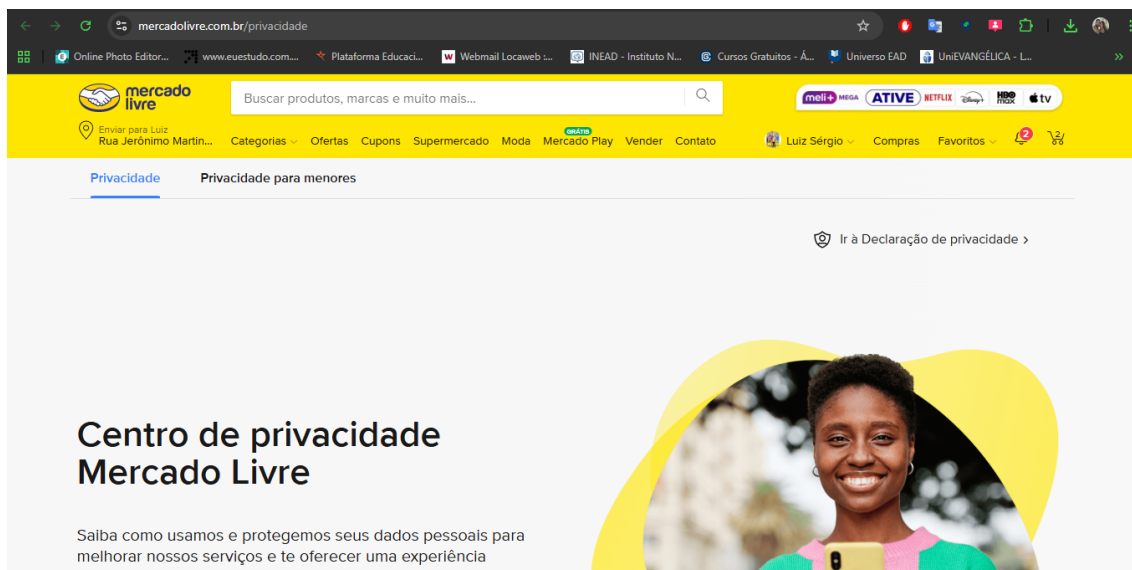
mercadolivre.com.br/privacidade

Online Photo Editor... www.euestudo.com.... Plataforma Educaci... Webmail Locaweb :... INEAD - Instituto N... Cursos Gratuitos - Á... Universo EAD UniEVANGÉLICA - L...

mercado livre

Buscar produtos, marcas e muito mais...

meli+ MEGA ATIVE NETFLIX Disney+ HBO max tv

Enviar para Luiz
Rua Jerônimo Martin...

Categorias Ofertas Cupons Supermercado Moda GRÁTIS Mercado Play Vender Contato

Luiz Sérgio Compras Favoritos 2 2

Privacidade Privacidade para menores

Ir à Declaração de privacidade

Centro de privacidade Mercado Livre

Saiba como usamos e protegemos seus dados pessoais para melhorar nossos serviços e te oferecer uma experiência